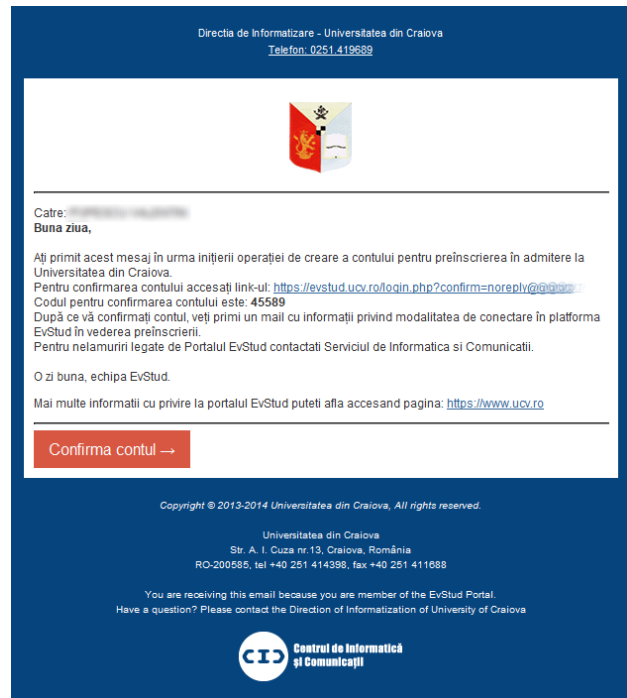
Directia de Informatizare - Universitatea din Craiova
Telefon: 0251.419689

Catre: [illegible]
**Buna ziua,**

Ați primit acest mesaj în urma inițierii operației de creare a contului pentru preînscrierea în admitere la Universitatea din Craiova.
Pentru confirmarea contului accesați link-ul: https://evstud.ucv.ro/login.php?confirm=noreply@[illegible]
Codul pentru confirmarea contului este: **45589**
După ce vă confirmați contul, veți primi un mail cu informații privind modalitatea de conectare în platforma EvStud în vederea preînscrierii.
Pentru nelamuriri legate de Portalul EvStud contactati Serviciul de Informatica si Comunicatii.

O zi buna, echipa EvStud.

Mai multe informatii cu privire la portalul EvStud puteti afla accesand pagina: https://www.ucv.ro

Confirma contul →

Copyright © 2013-2014 Universitatea din Craiova, All rights reserved.

Universitatea din Craiova
Str. A. I. Cuza nr.13, Craiova, România
RO-200585, tel +40 251 414398, fax +40 251 411688

You are receiving this email because you are member of the EvStud Portal.
Have a question? Please contact the Direction of Informatization of University of Craiova

CIC
Centrul de Informatică și Comunicații